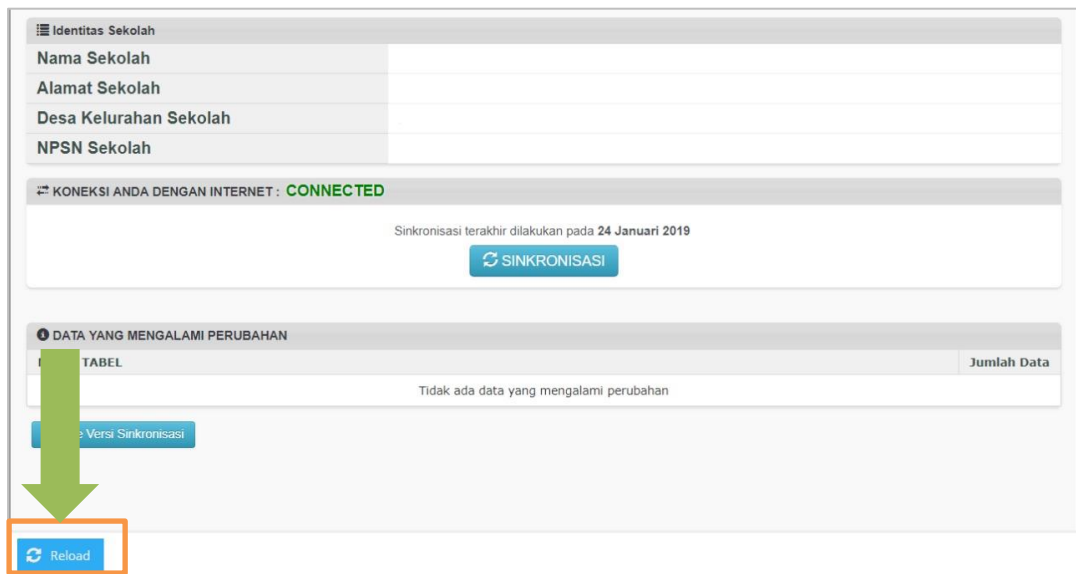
Identitas Sekolah

| Nama Sekolah | |
|---|---|
| Alamat Sekolah | |
| Desa Kelurahan Sekolah | |
| NPSN Sekolah | |

KONEKSI ANDA DENGAN INTERNET : CONNECTED

Sinkronisasi terakhir dilakukan pada 24 Januari 2019

SINKRONISASI

DATA YANG MENGALAMI PERUBAHAN

| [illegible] TABEL | Jumlah Data |
|---|---|
| Tidak ada data yang mengalami perubahan | |

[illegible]e Versi Sinkronisasi

Reload